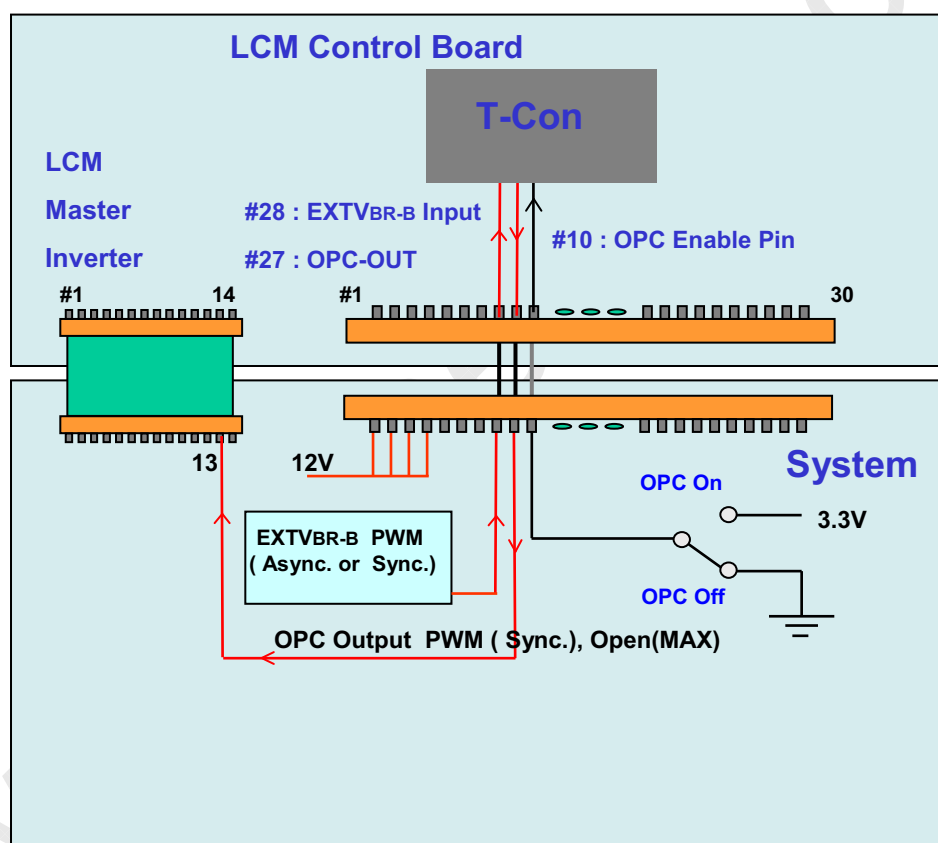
LCM Control Board

T-Con

LCM

Master

Inverter

#28 : EXTVBR-B Input

#27 : OPC-OUT

#10 : OPC Enable Pin

#1

14

#1

30

13

12V

System

OPC On

3.3V

EXTVBR-B PWM ( Async. or Sync.)

OPC Off

OPC Output PWM ( Sync.), Open(MAX)